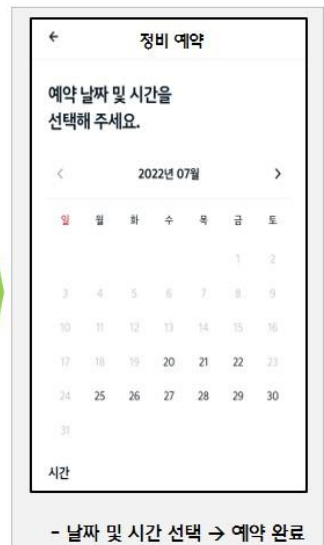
←
정비 예약

예약 날짜 및 시간을
선택해 주세요.

< 2022년 07월 >

| 일 | 월 | 화 | 수 | 목 | 금 | 토 |
|---|---|---|---|---|---|---|
| | | | | | 1 | 2 |
| 3 | 4 | 5 | 6 | 7 | 8 | 9 |
| 10 | 11 | 12 | 13 | 14 | 15 | 16 |
| 17 | 18 | 19 | 20 | 21 | 22 | 23 |
| 24 | 25 | 26 | 27 | 28 | 29 | 30 |
| 31 | | | | | | |

시간

- 날짜 및 시간 선택 → 예약 완료